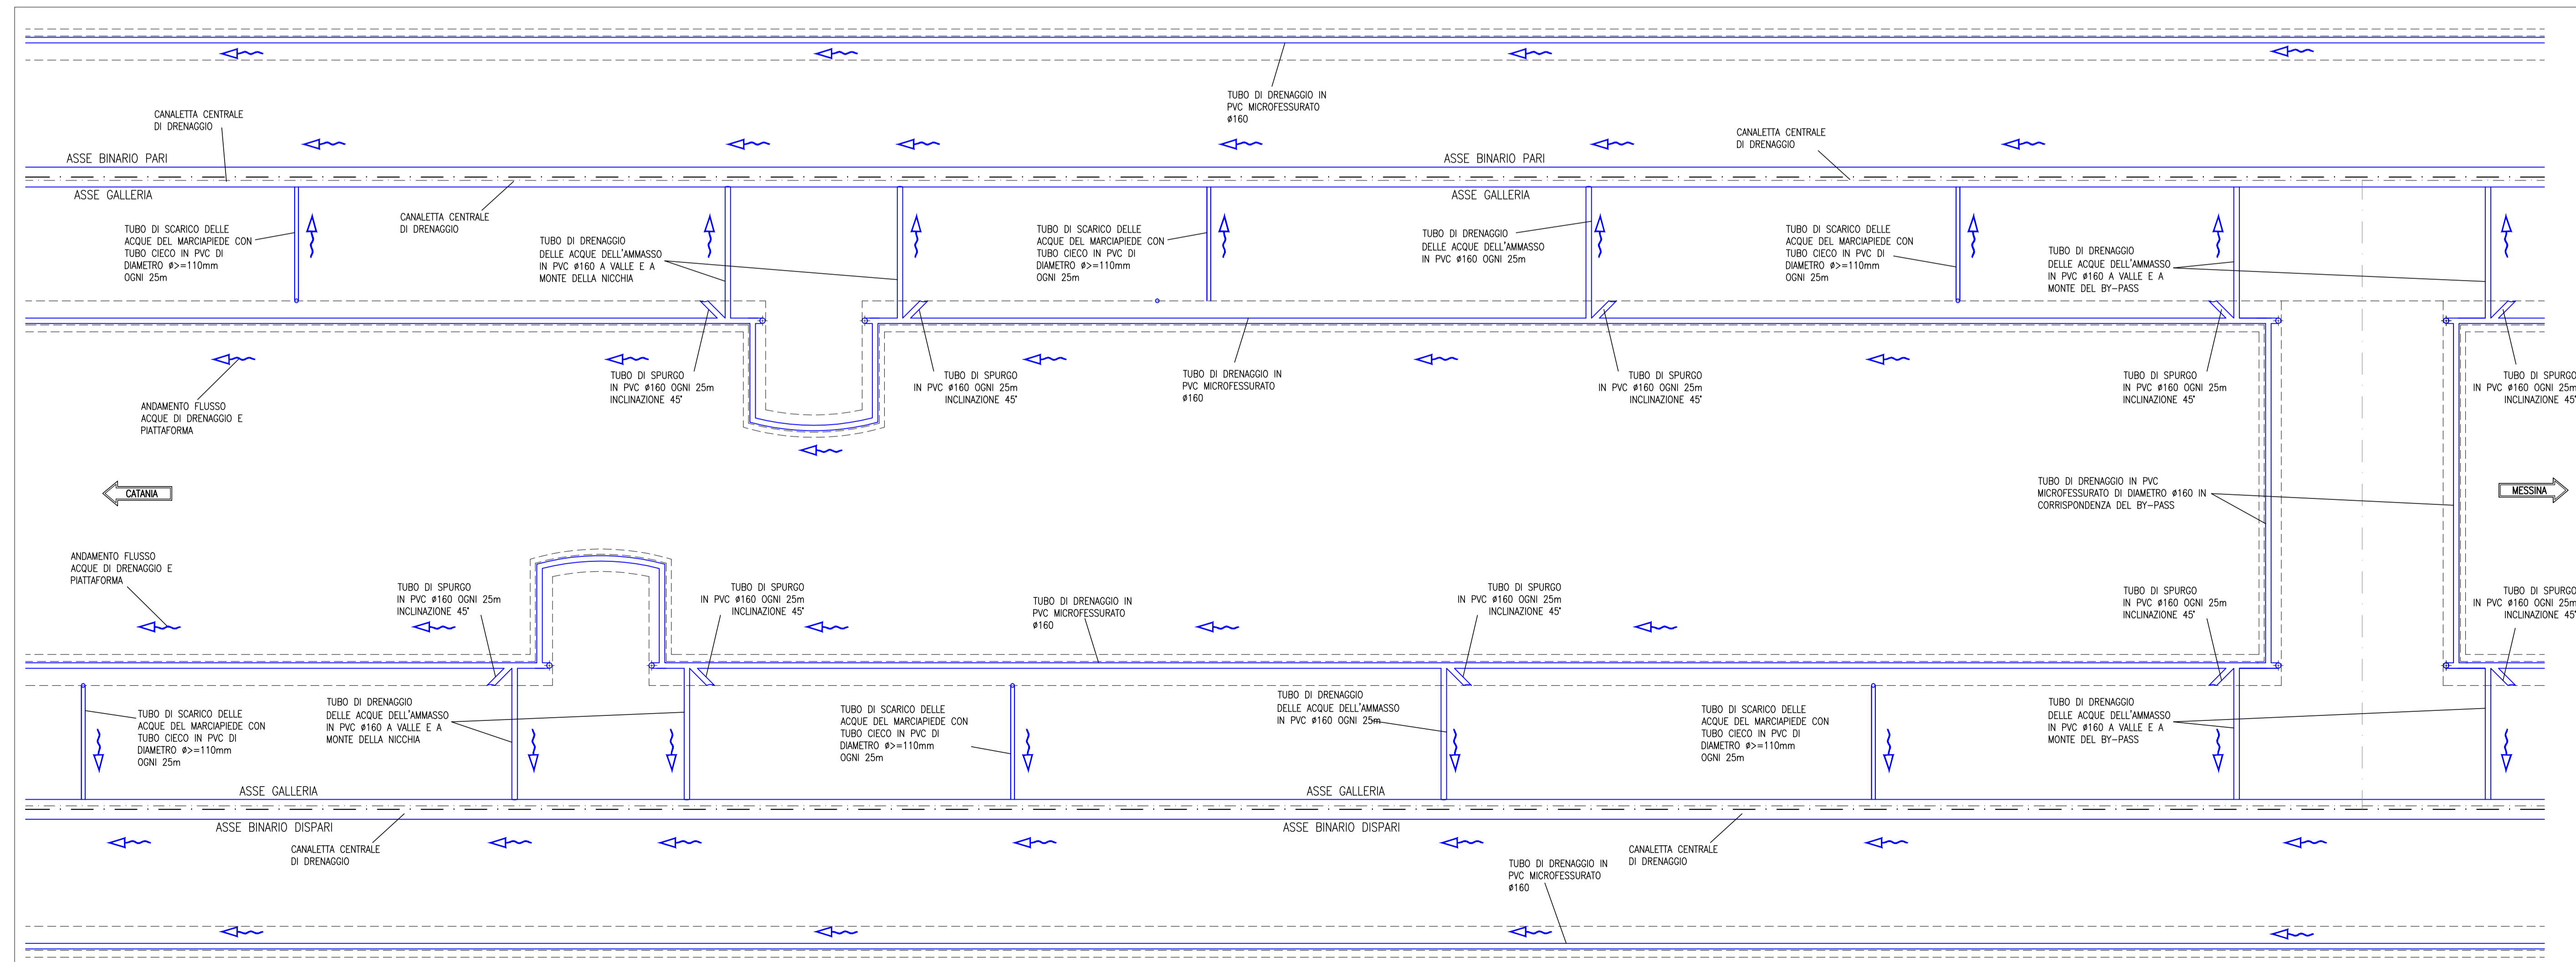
TUBO DI DRENAGGIO IN PVC MICROFESSURATO ø160

CANALETTA CENTRALE DI DRENAGGIO

ASSE BINARIO PARI

CANALETTA CENTRALE DI DRENAGGIO

ASSE BINARIO PARI

ASSE GALLERIA

ASSE GALLERIA

TUBO DI SCARICO DELLE ACQUE DEL MARCIAPIEDE CON TUBO CIECO IN PVC DI DIAMETRO ø>=110mm OGNI 25m

CANALETTA CENTRALE DI DRENAGGIO

TUBO DI DRENAGGIO DELLE ACQUE DELL'AMMASSO IN PVC ø160 A VALLE E A MONTE DELLA NICCHIA

TUBO DI SCARICO DELLE ACQUE DEL MARCIAPIEDE CON TUBO CIECO IN PVC DI DIAMETRO ø>=110mm OGNI 25m

TUBO DI DRENAGGIO DELLE ACQUE DELL'AMMASSO IN PVC ø160 OGNI 25m

TUBO DI SCARICO DELLE ACQUE DEL MARCIAPIEDE CON TUBO CIECO IN PVC DI DIAMETRO ø>=110mm OGNI 25m

TUBO DI DRENAGGIO DELLE ACQUE DELL'AMMASSO IN PVC ø160 A VALLE E A MONTE DEL BY-PASS

TUBO DI SPURGO IN PVC ø160 OGNI 25m INCLINAZIONE 45°

TUBO DI SPURGO IN PVC ø160 OGNI 25m INCLINAZIONE 45°

TUBO DI DRENAGGIO IN PVC MICROFESSURATO ø160

TUBO DI SPURGO IN PVC ø160 OGNI 25m INCLINAZIONE 45°

TUBO DI SPURGO IN PVC ø160 OGNI 25m INCLINAZIONE 45°

TUBO DI SPURGO IN PVC ø160 OGNI 25m INCLINAZIONE 45°

ANDAMENTO FLUSSO ACQUE DI DRENAGGIO E PIATTAFORMA

CATANIA

TUBO DI DRENAGGIO IN PVC MICROFESSURATO DI DIAMETRO ø160 IN CORRISPONDENZA DEL BY-PASS

MESSINA

ANDAMENTO FLUSSO ACQUE DI DRENAGGIO E PIATTAFORMA

TUBO DI SPURGO IN PVC ø160 OGNI 25m INCLINAZIONE 45°

TUBO DI SPURGO IN PVC ø160 OGNI 25m INCLINAZIONE 45°

TUBO DI DRENAGGIO IN PVC MICROFESSURATO ø160

TUBO DI SPURGO IN PVC ø160 OGNI 25m INCLINAZIONE 45°

TUBO DI SPURGO IN PVC ø160 OGNI 25m INCLINAZIONE 45°

TUBO DI SPURGO IN PVC ø160 OGNI 25m INCLINAZIONE 45°

TUBO DI SCARICO DELLE ACQUE DEL MARCIAPIEDE CON TUBO CIECO IN PVC DI DIAMETRO ø>=110mm OGNI 25m

TUBO DI DRENAGGIO DELLE ACQUE DELL'AMMASSO IN PVC ø160 A VALLE E A MONTE DELLA NICCHIA

TUBO DI SCARICO DELLE ACQUE DEL MARCIAPIEDE CON TUBO CIECO IN PVC DI DIAMETRO ø>=110mm OGNI 25m

TUBO DI DRENAGGIO DELLE ACQUE DELL'AMMASSO IN PVC ø160 OGNI 25m

TUBO DI SCARICO DELLE ACQUE DEL MARCIAPIEDE CON TUBO CIECO IN PVC DI DIAMETRO ø>=110mm OGNI 25m

TUBO DI DRENAGGIO DELLE ACQUE DELL'AMMASSO IN PVC ø160 A VALLE E A MONTE DEL BY-PASS

ASSE GALLERIA

ASSE GALLERIA

ASSE BINARIO DISPARI

ASSE BINARIO DISPARI

CANALETTA CENTRALE DI DRENAGGIO

CANALETTA CENTRALE DI DRENAGGIO

TUBO DI DRENAGGIO IN PVC MICROFESSURATO ø160